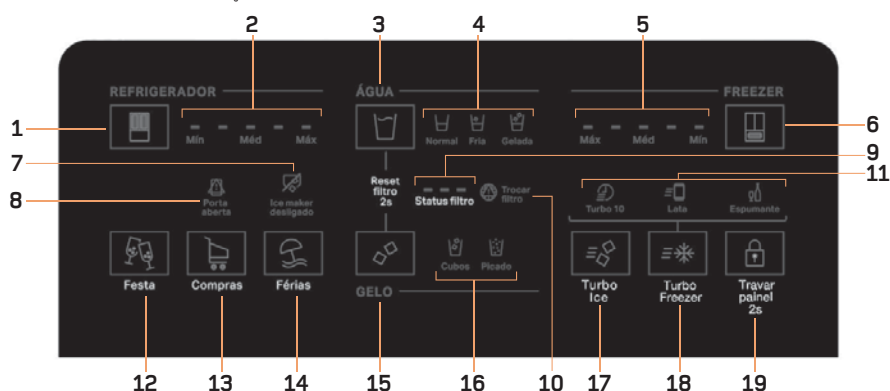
2
3
4
5
REFRIGERADOR
ÁGUA
FREEZER
1
Mín
Méd
Máx
Normal
Fria
Gelada
Máx
Méd
Mín
6
7
Reset filtro 2s
9
8
Porta aberta
Ice maker desligado
Status filtro
Trocar filtro
11
Turbo 10
Lata
Espumante
Cubos
Picado
Festa
Compras
Férias
GELO
Turbo Ice
Turbo Freezer
Travar painel 2s
12
13
14
15
16
10
17
18
19